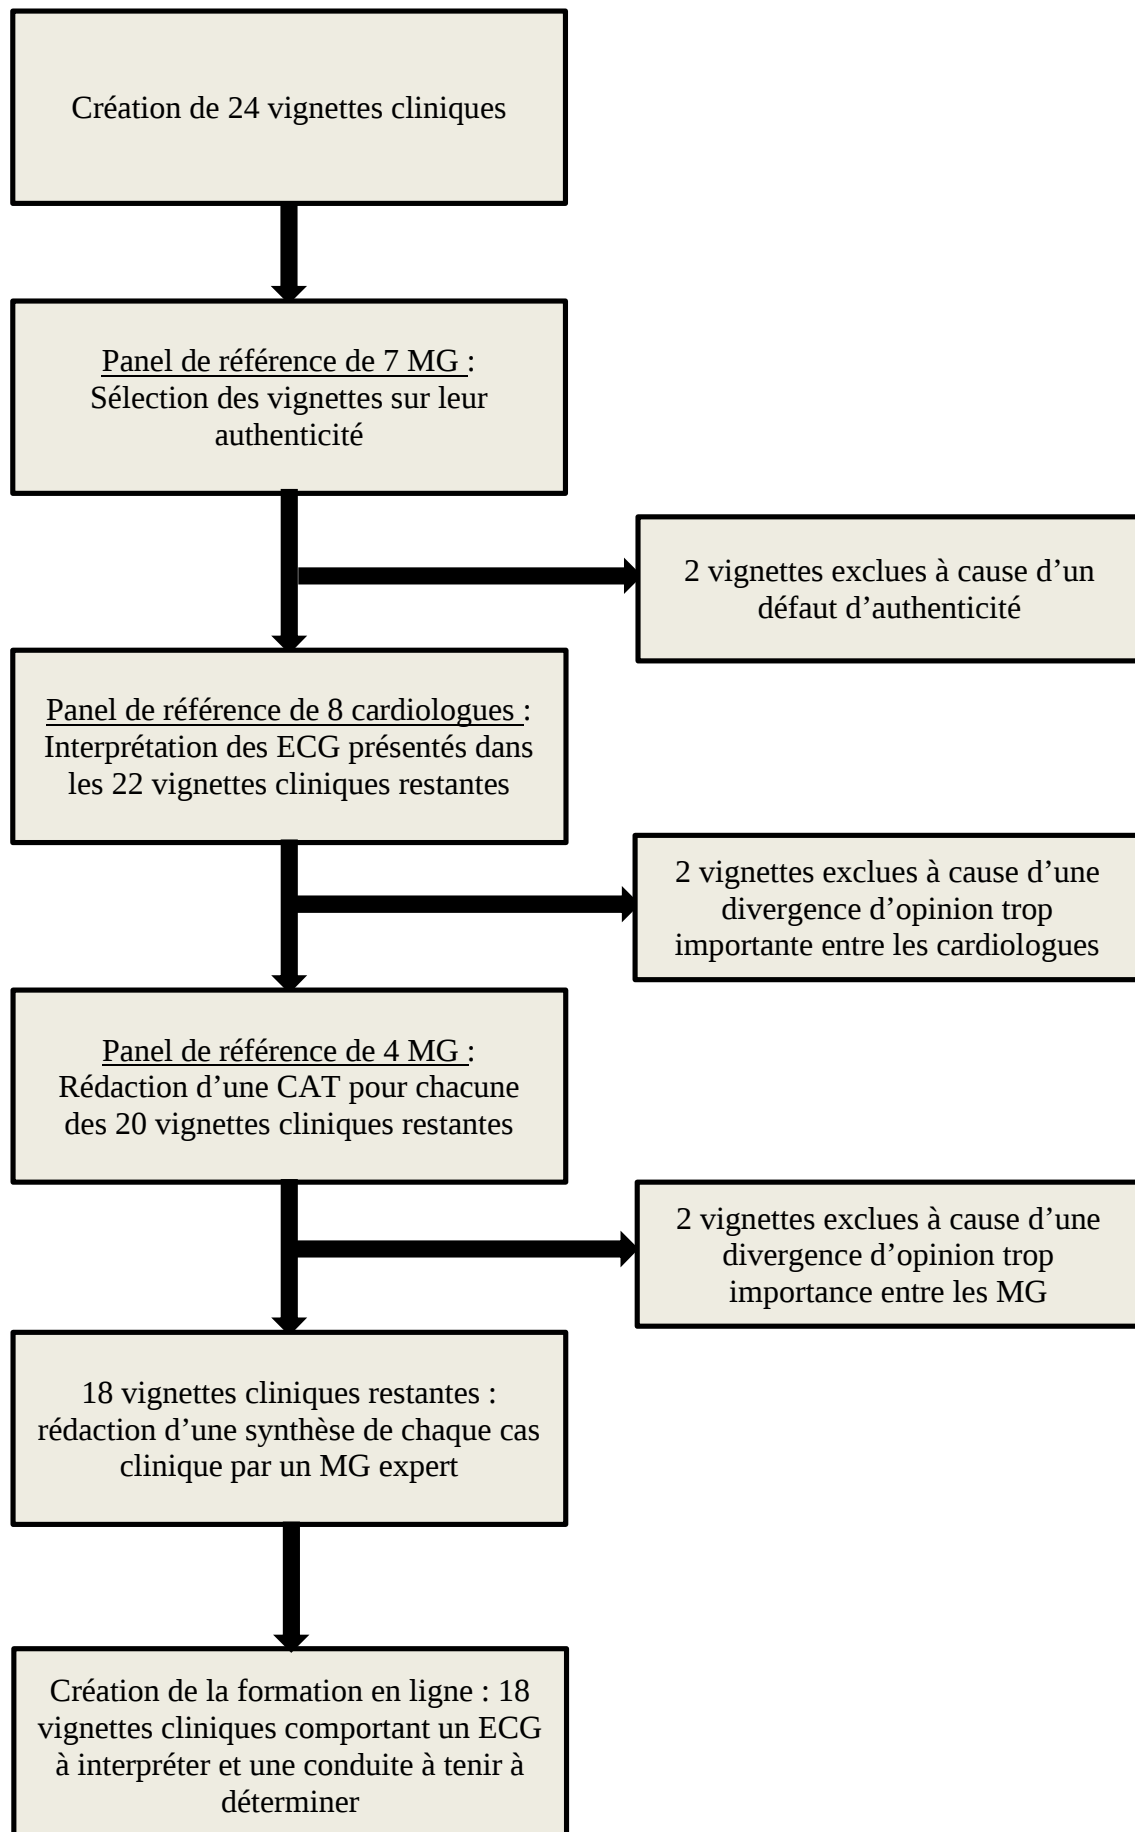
Création de 24 vignettes cliniques

Panel de référence de 7 MG :
Sélection des vignettes sur leur authenticité

2 vignettes exclues à cause d'un défaut d'authenticité

Panel de référence de 8 cardiologues :
Interprétation des ECG présentés dans les 22 vignettes cliniques restantes

2 vignettes exclues à cause d'une divergence d'opinion trop importante entre les cardiologues

Panel de référence de 4 MG :
Rédaction d'une CAT pour chacune des 20 vignettes cliniques restantes

2 vignettes exclues à cause d'une divergence d'opinion trop importance entre les MG

18 vignettes cliniques restantes : rédaction d'une synthèse de chaque cas clinique par un MG expert

Création de la formation en ligne : 18 vignettes cliniques comportant un ECG à interpréter et une conduite à tenir à déterminer